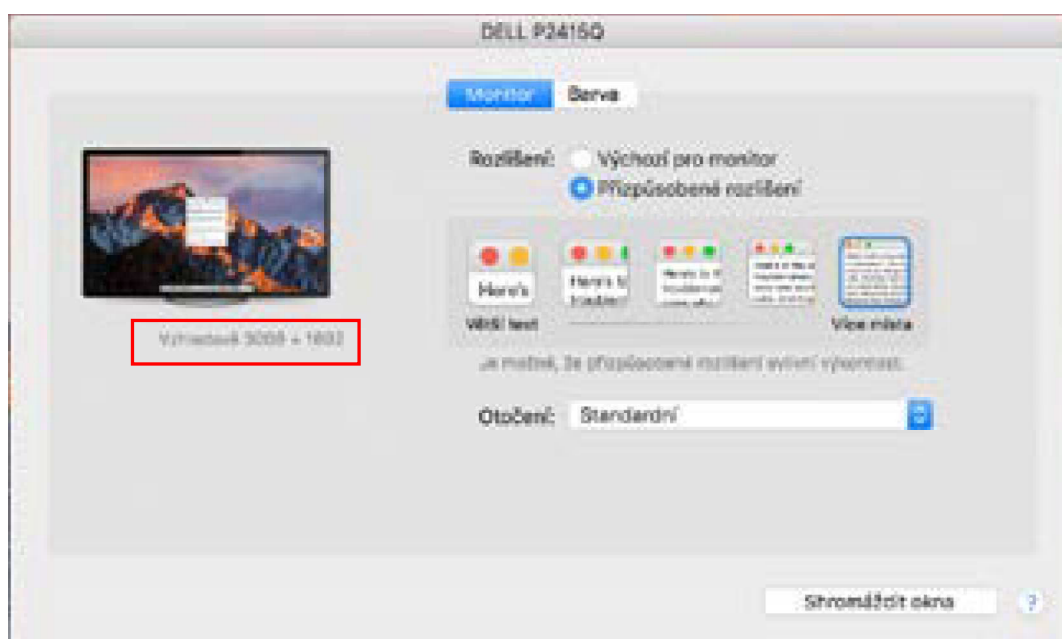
DELL P2415Q

Monitor Barva

Rozlišení: Výchozí pro monitor
Přizpůsobené rozlišení

Here's

Here's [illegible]

Větší text

Více místa

Vypadá jako 3008 × 1692

Je možné, že přizpůsobené rozlišení ovlivní výkonnost.

Otočení: Standardní

Shromáždit okna

?